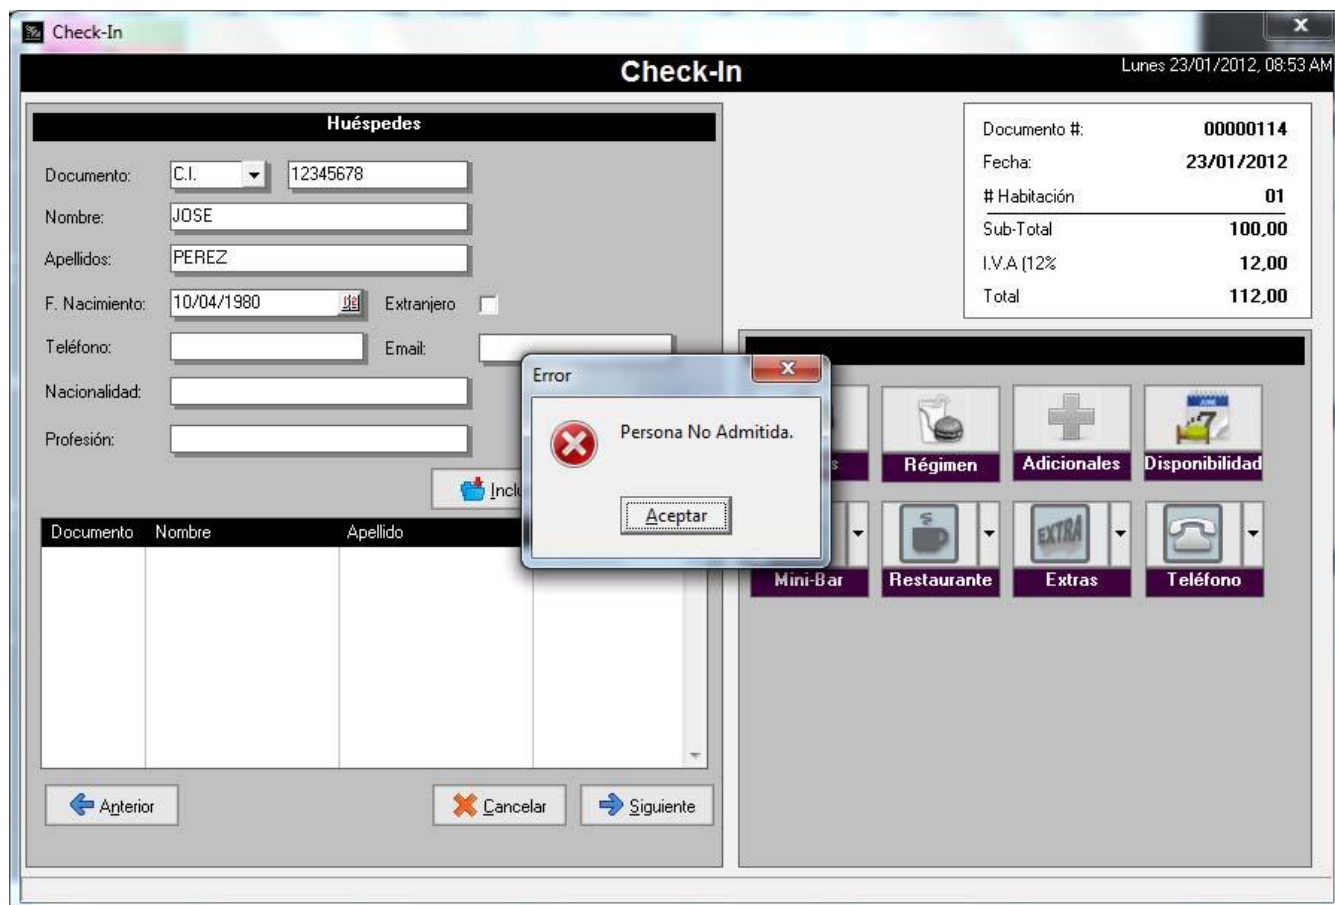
Check-In

Check-In

Lunes 23/01/2012, 08:53 AM

Huéspedes

Documento: C.I. 12345678

Nombre: JOSE

Apellidos: PEREZ

F. Nacimiento: 10/04/1980 Extranjero

Teléfono: Email:

Nacionalidad:

Profesión:

Incl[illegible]

| Documento | Nombre | Apellido |
|---|---|---|

Anterior

Cancelar

Siguiente

| Documento #: | 00000114 |
|---|---|
| Fecha: | 23/01/2012 |
| # Habitación | 01 |
| Sub-Total | 100,00 |
| I.V.A (12% | 12,00 |
| Total | 112,00 |

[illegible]s

Régimen

Adicionales

Disponibilidad

Mini-Bar

Restaurante

EXTRA

Extras

Teléfono

Error

Persona No Admitida.

Aceptar